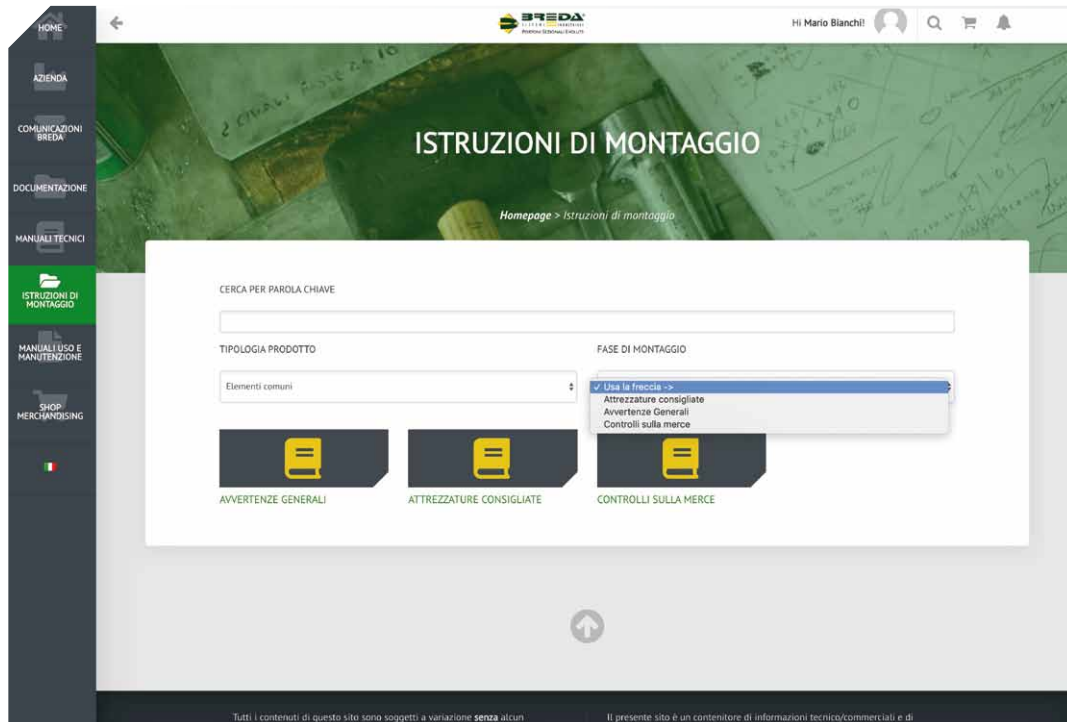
HOME

AZIENDA

COMUNICAZIONI BREDA

DOCUMENTAZIONE

MANUALI TECNICI

ISTRUZIONI DI MONTAGGIO

MANUALI USO E MANUTENZIONE

SHOP MERCHANDISING

BREDA

Hi Mario Bianchi!

ISTRUZIONI DI MONTAGGIO

Homepage > Istruzioni di montaggio

CERCA PER PAROLA CHIAVE

TIPOLOGIA PRODOTTO

Elementi comuni

FASE DI MONTAGGIO

✓ Usa la freccia ->
Attrezzature consigliate
Avvertenze Generali
Controlli sulla merce

AVVERTENZE GENERALI

ATTREZZATURE CONSIGLIATE

CONTROLLI SULLA MERCE

Tutti i contenuti di questo sito sono soggetti a variazione **senza** alcun

Il presente sito è un contenitore di informazioni tecnico/commerciali e di